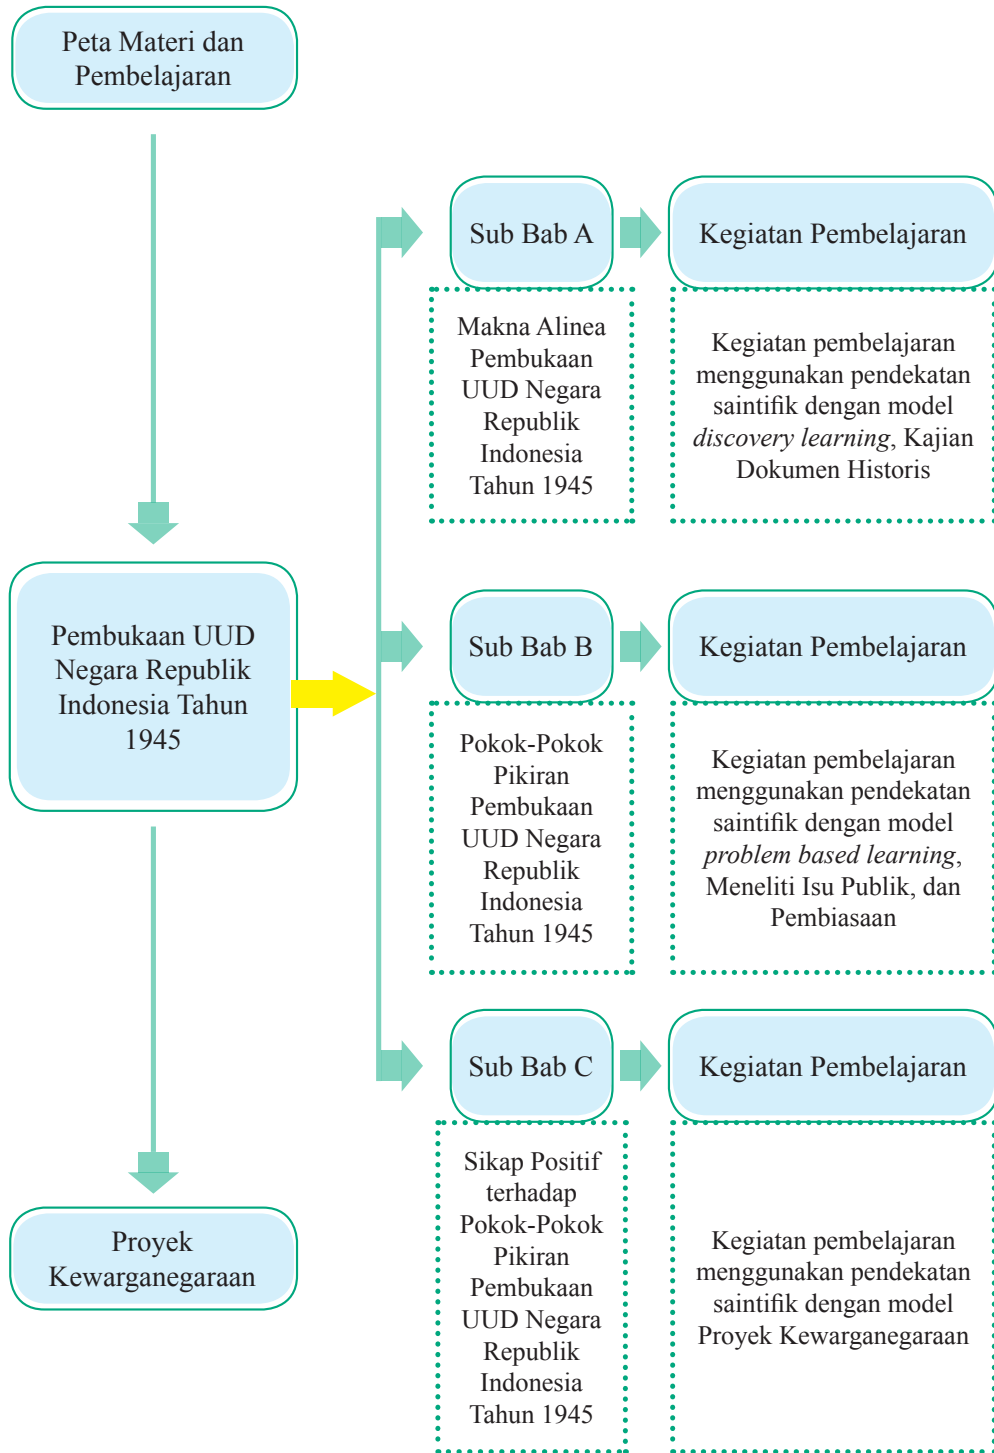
Peta Materi dan Pembelajaran

Pembukaan UUD Negara Republik Indonesia Tahun 1945

Proyek Kewarganegaraan

Sub Bab A

Kegiatan Pembelajaran

Makna Alinea Pembukaan UUD Negara Republik Indonesia Tahun 1945

Kegiatan pembelajaran menggunakan pendekatan saintifik dengan model *discovery learning*, Kajian Dokumen Historis

Sub Bab B

Kegiatan Pembelajaran

Pokok-Pokok Pikiran Pembukaan UUD Negara Republik Indonesia Tahun 1945

Kegiatan pembelajaran menggunakan pendekatan saintifik dengan model *problem based learning*, Meneliti Isu Publik, dan Pembiasaan

Sub Bab C

Kegiatan Pembelajaran

Sikap Positif terhadap Pokok-Pokok Pikiran Pembukaan UUD Negara Republik Indonesia Tahun 1945

Kegiatan pembelajaran menggunakan pendekatan saintifik dengan model Proyek Kewarganegaraan